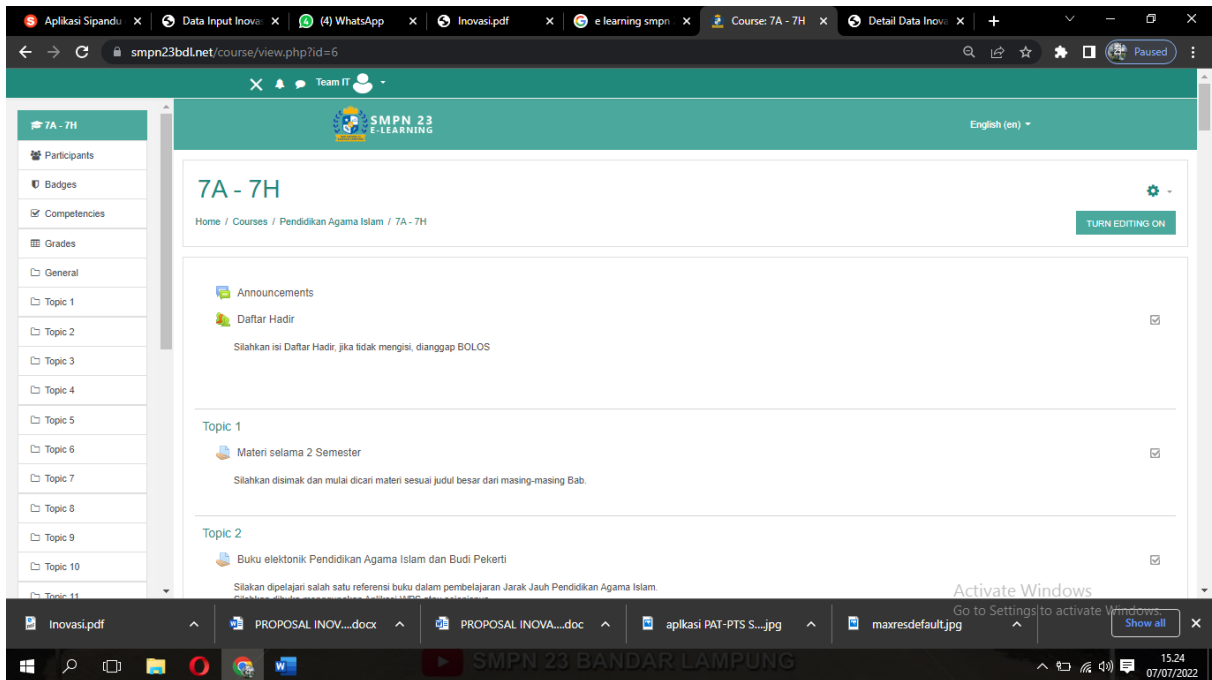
Aplikasi Sipandu | Data Input Inova | (4) WhatsApp | Inovasi.pdf | e learning smpn | Course: 7A - 7H | Detail Data Inova

smpn23bdl.net/course/view.php?id=6

Paused

Team IT

7A - 7H
Participants
Badges
Competencies
Grades
General
Topic 1
Topic 2
Topic 3
Topic 4
Topic 5
Topic 6
Topic 7
Topic 8
Topic 9
Topic 10
Topic 11

SMPN 23 E-LEARNING

English (en)

7A - 7H

Home / Courses / Pendidikan Agama Islam / 7A - 7H

TURN EDITING ON

Announcements

Daftar Hadir

Silahkan isi Daftar Hadir, jika tidak mengisi, dianggap BOLOS

Topic 1

Materi selama 2 Semester

Silahkan disimak dan mulai dicari materi sesuai judul besar dari masing-masing Bab.

Topic 2

Buku elektonik Pendidikan Agama Islam dan Budi Pekerti

Silakan dipelajari salah satu referensi buku dalam pembelajaran Jarak Jauh Pendidikan Agama Islam.
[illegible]

Activate Windows
Go to Settings to activate Windows.

Inovasi.pdf | PROPOSAL INOV....docx | PROPOSAL INOVA....doc | aplkasi PAT-PTS S....jpg | maxresdefault.jpg | Show all

SMPN 23 BANDAR LAMPUNG

15.24
07/07/2022